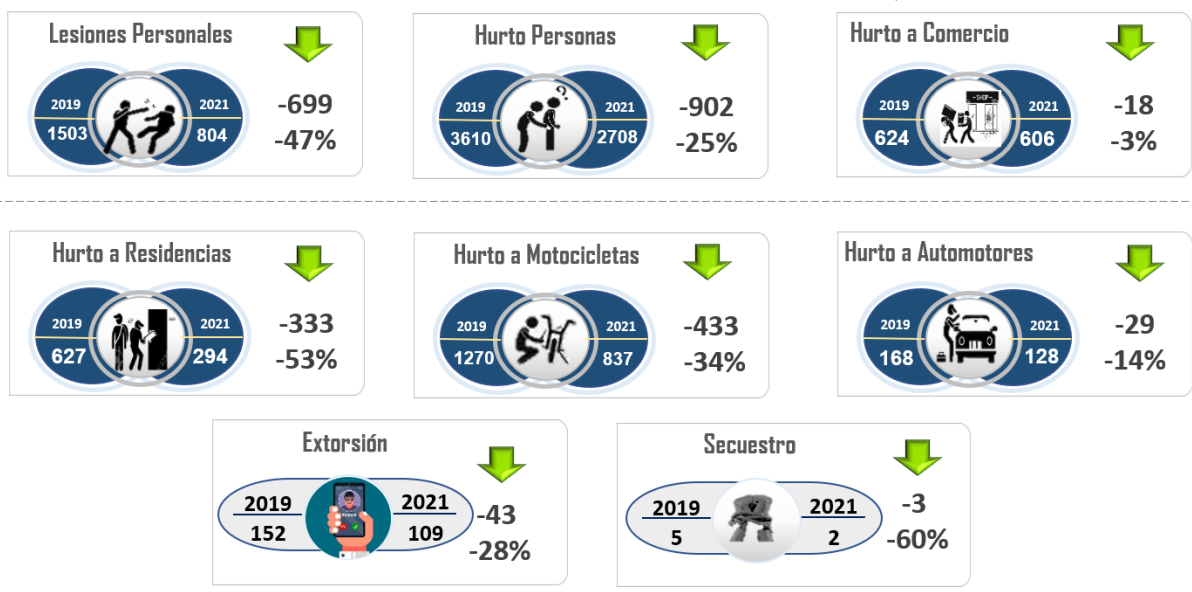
Lesiones Personales
2019 1503
2021 804
-699
-47%

Hurto Personas
2019 3610
2021 2708
-902
-25%

Hurto a Comercio
2019 624
SHOP
2021 606
-18
-3%

Hurto a Residencias
2019 627
2021 294
-333
-53%

Hurto a Motocicletas
2019 1270
2021 837
-433
-34%

Hurto a Automotores
2019 168
2021 128
-29
-14%

Extorsión
2019 152
2021 109
-43
-28%

Secuestro
2019 5
2021 2
-3
-60%